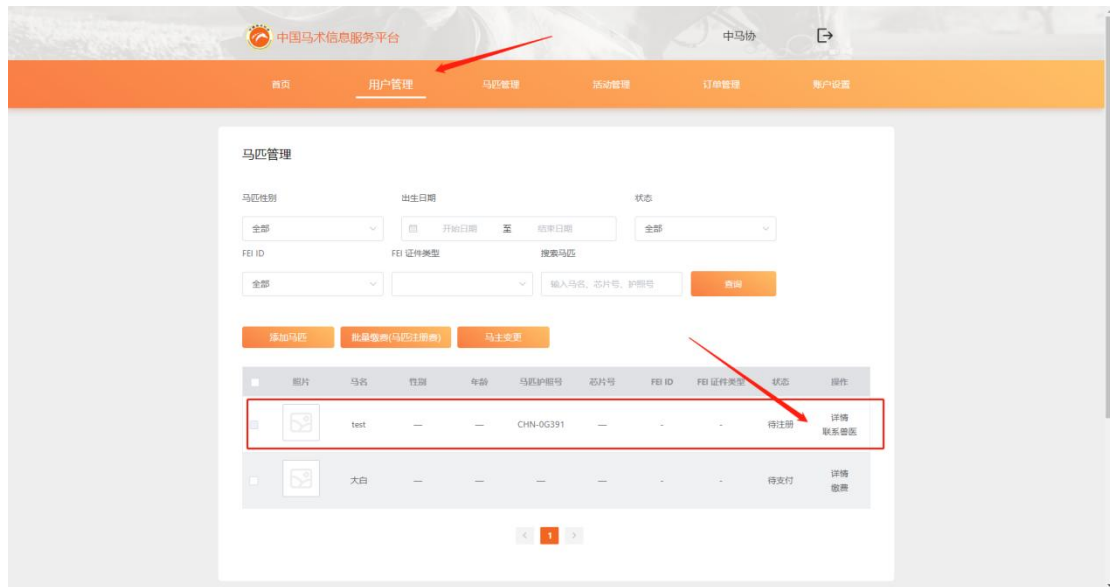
中国马术信息服务平台

中马协

首页 用户管理 马匹管理 活动管理 订单管理 账户设置

马匹管理

马匹性别
全部

出生日期
开始日期 至 结束日期

状态
全部

FEI ID
全部

FEI 证件类型

搜索马匹
输入马名、芯片号、护照号

查询

添加马匹 批量缴费(马匹注册费) 马主变更

| | 照片 | 马名 | 性别 | 年龄 | 马匹护照号 | 芯片号 | FEI ID | FEI 证件类型 | 状态 | 操作 |
|---|---|---|---|---|---|---|---|---|---|---|
| | | test | — | — | CHN-0G391 | — | - | - | 待注册 | 详情 联系兽医 |
| | | 大白 | — | — | — | — | - | - | 待支付 | 详情 缴费 |

< 1 >